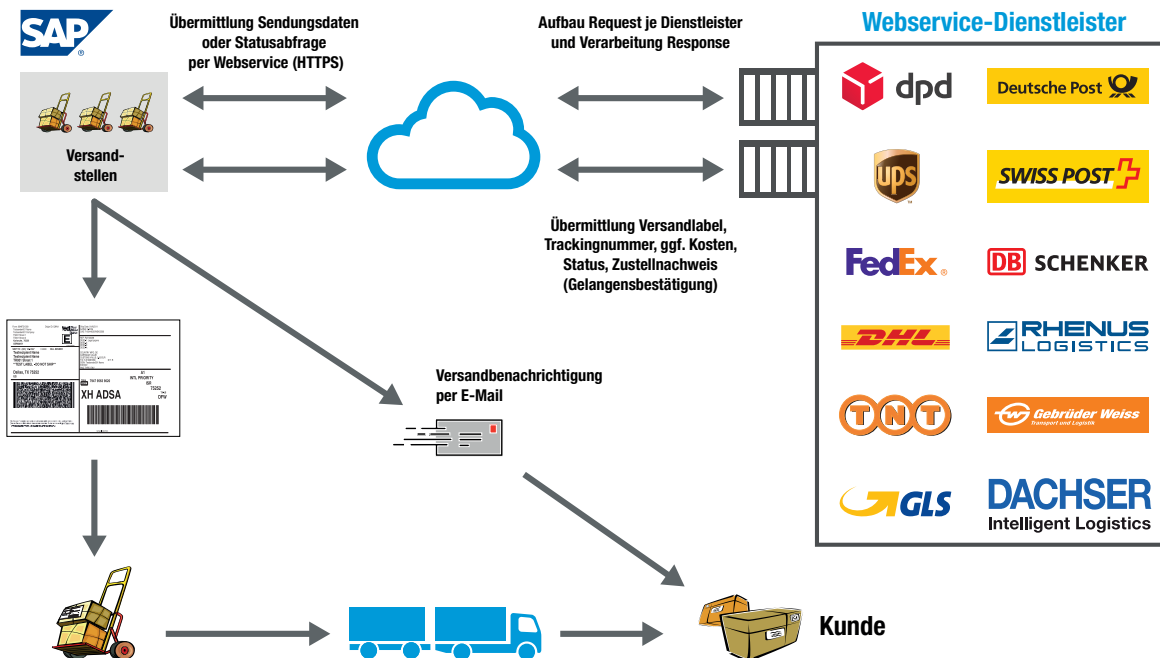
SAP

Übermittlung Sendungsdaten oder Statusabfrage per Webservice (HTTPS)

Aufbau Request je Dienstleister und Verarbeitung Response

Webservice-Dienstleister

Versand-stellen

dpd

Deutsche Post

ups

SWISS POST

Übermittlung Versandlabel, Trackingnummer, ggf. Kosten, Status, Zustellnachweis (Gelangensbestätigung)

FedEx.

DB SCHENKER

DHL

RHENUS LOGISTICS

XH ADSA

Versandbenachrichtigung per E-Mail

TNT

Gebrüder Weiss Transport und Logistik

GLS

DACHSER Intelligent Logistics

Kunde